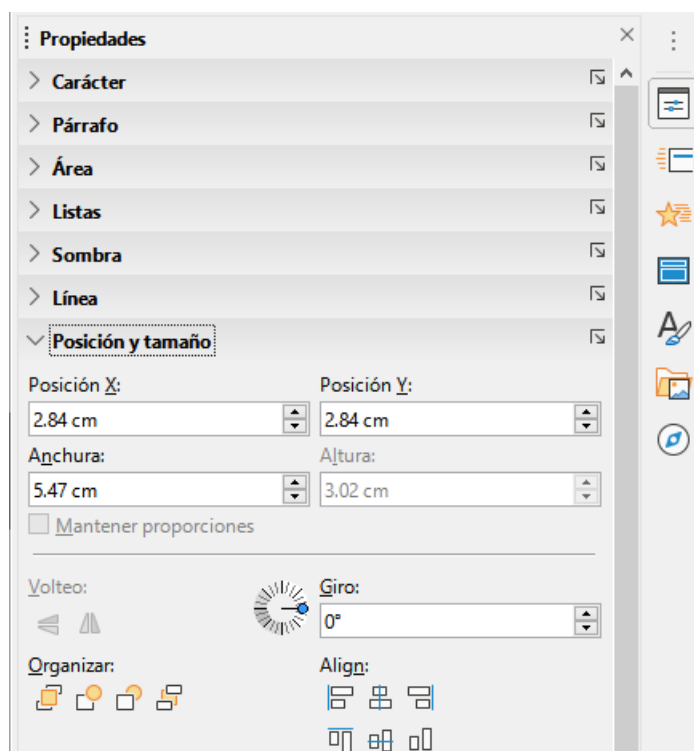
Propiedades

Carácter

Párrafo

Área

Listas

Sombra

Línea

Posición y tamaño

Posición X:
2.84 cm

Posición Y:
2.84 cm

Anchura:
5.47 cm

Altura:
3.02 cm

Mantener proporciones

Volteo:

Giro:
0°

Organizar:

Align: